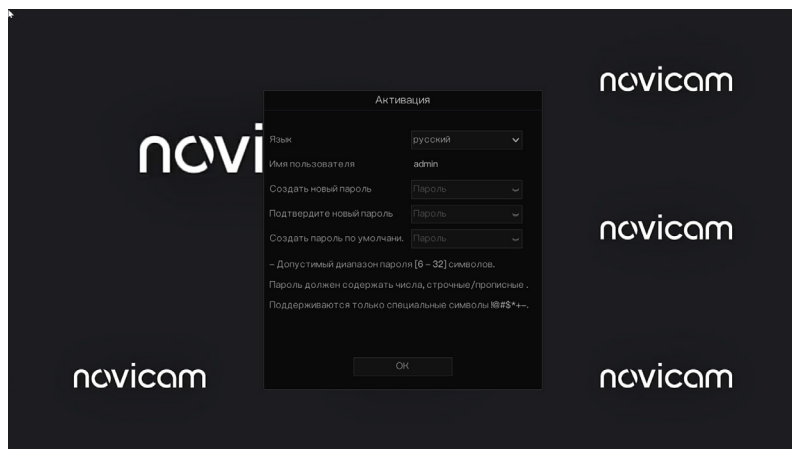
novicam

Активация

novi

Язык русский

Имя пользователя admin

Создать новый пароль Пароль

Подтвердите новый пароль Пароль

Создать пароль по умолчани. Пароль

novicam

– Допустимый диапазон пароля [6 – 32] символов.

Пароль должен содержать числа, строчные/прописные .

Поддерживаются только специальные символы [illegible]#$*+–.

novicam

OK

novicam